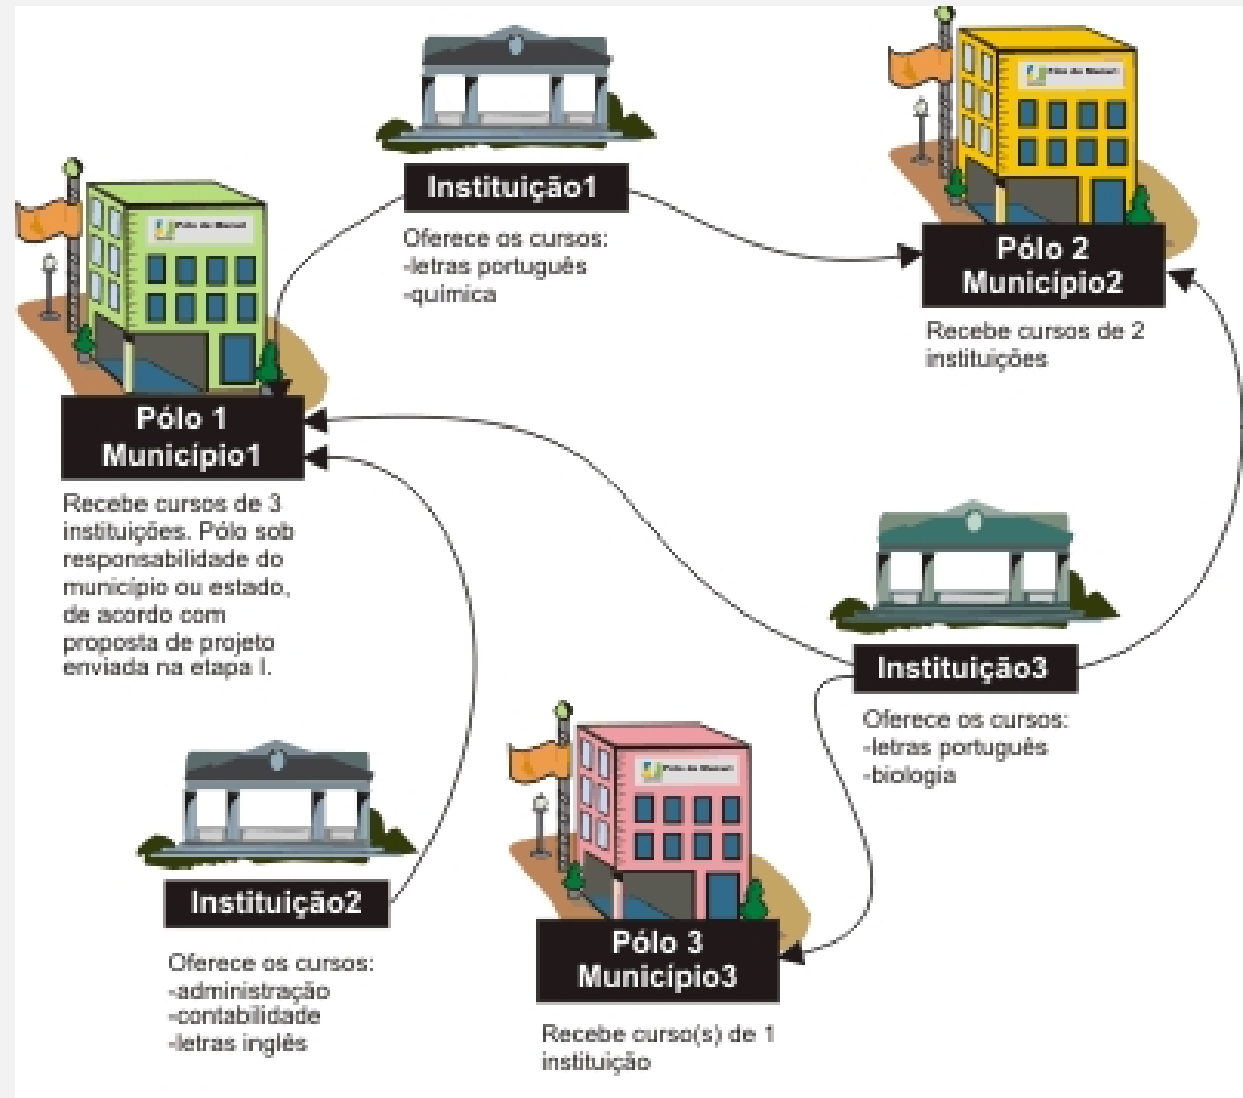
Instituição1

Oferece os cursos:
-letras português
-química

Pólo 2
Município2

Recebe cursos de 2 instituições

Pólo 1
Município1

Recebe cursos de 3 instituições. Pólo sob responsabilidade do município ou estado, de acordo com proposta de projeto enviada na etapa I.

Instituição3

Oferece os cursos:
-letras português
-biologia

Instituição2

Oferece os cursos:
-administração
-contabilidade
-letras inglês

Pólo 3
Município3

Recebe curso(s) de 1 instituição